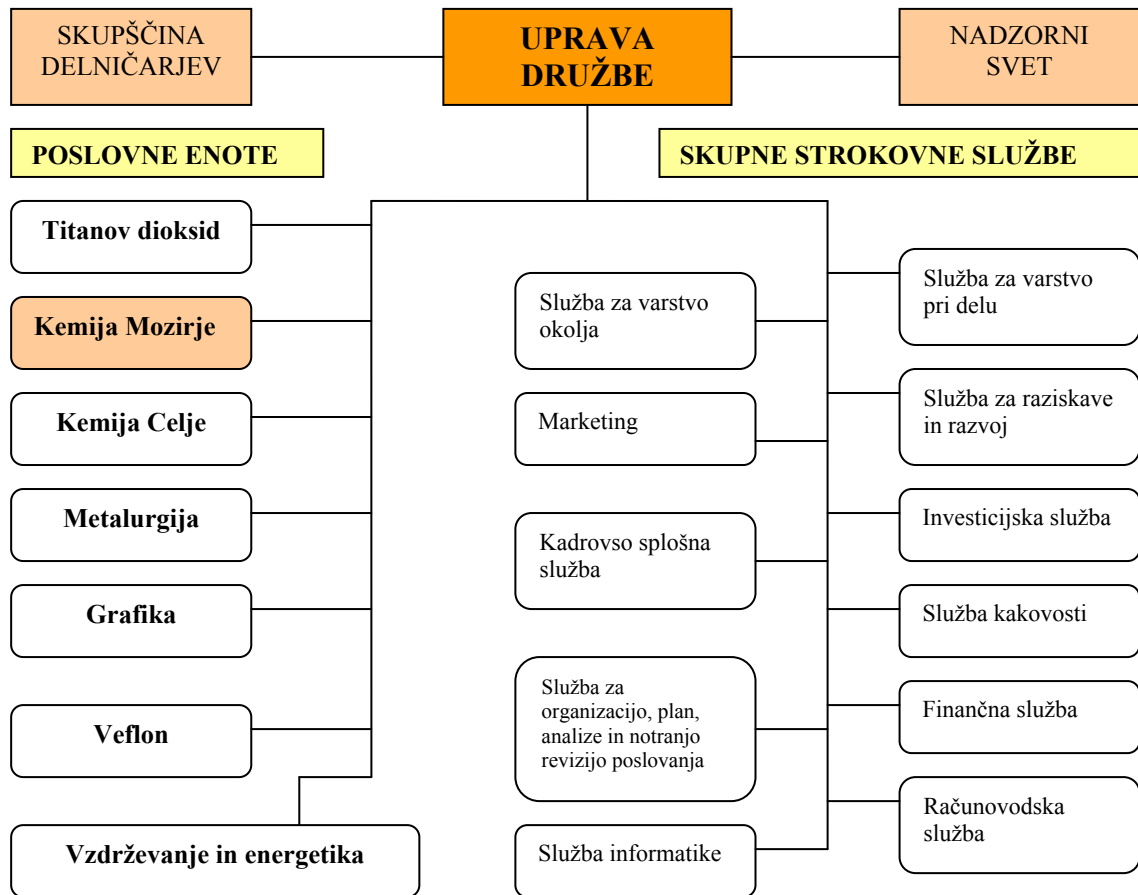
SKUPŠČINA DELNIČARJEV

UPRAVA DRUŽBE

NADZORNI SVET

POSLOVNE ENOTE

SKUPNE STROKOVNE SLUŽBE

Titanov dioksid

Kemija Mozirje

Kemija Celje

Metalurgija

Grafika

Veflon

Vzdrževanje in energetika

Služba za varstvo okolja

Marketing

Kadrovso splošna služba

Služba za organizacijo, plan, analize in notranjo revizijo poslovanja

Služba informatike

Služba za varstvo pri delu

Služba za raziskave in razvoj

Investicijska služba

Služba kakovosti

Finančna služba

Računovodska služba